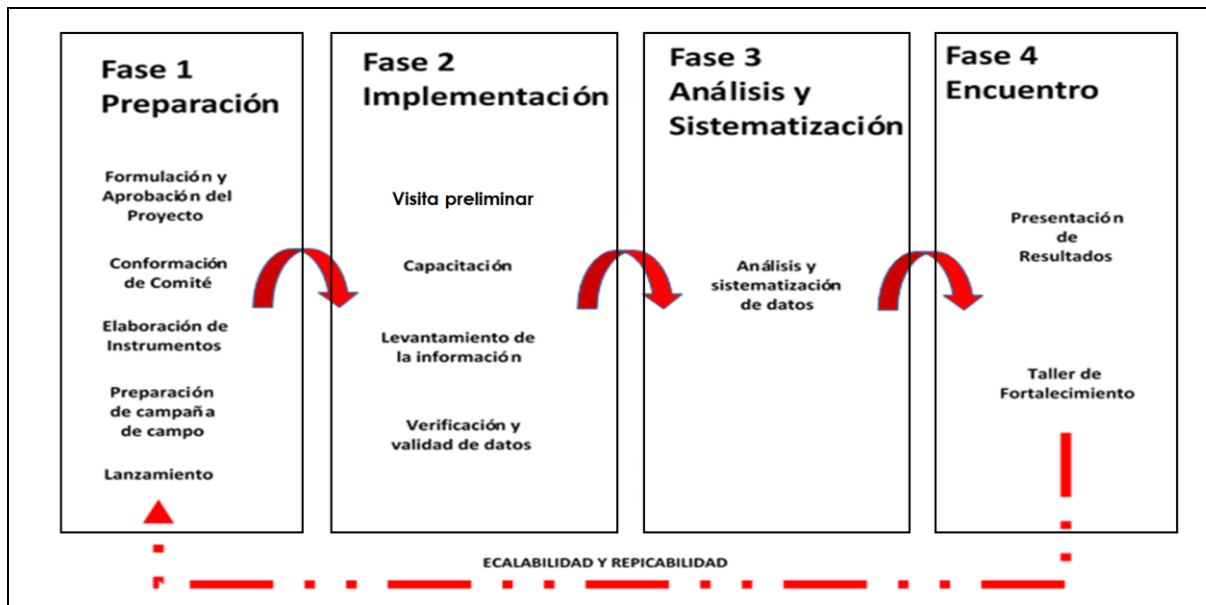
Fase 1
Preparación

Formulación y Aprobación del Proyecto

Conformación de Comité

Elaboración de Instrumentos

Preparación de campaña de campo

Lanzamiento

Fase 2
Implementación

Visita preliminar

Capacitación

Levantamiento de la información

Verificación y validad de datos

Fase 3
Análisis y Sistematización

Análisis y sistematización de datos

Fase 4
Encuentro

Presentación de Resultados

Taller de Fortalecimiento

ECALABILIDAD Y REPICABILIDAD